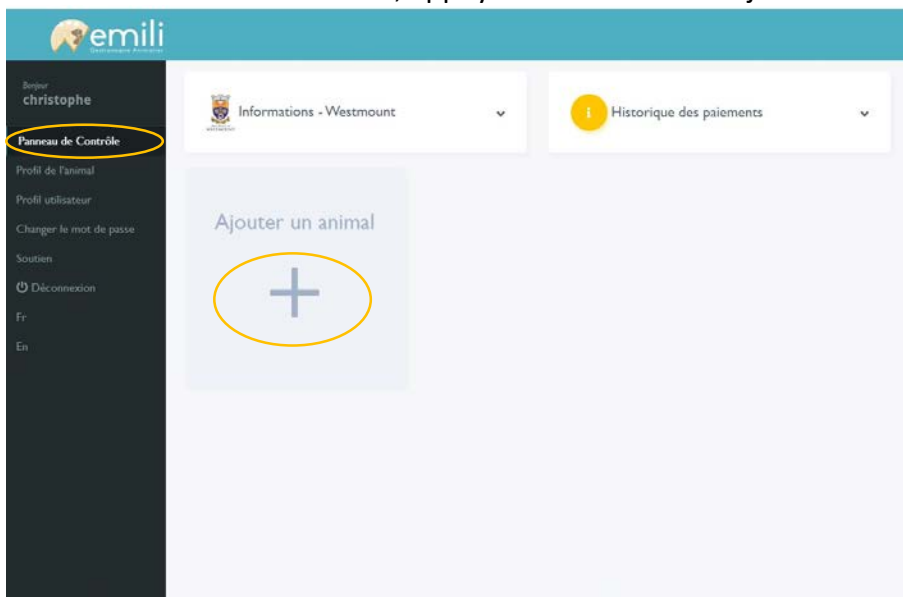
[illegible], appuyez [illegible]

emili
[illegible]

Bonjour
christophe

Panneau de Contrôle
Profil de l'animal
Profil utilisateur
Changer le mot de passe
Soutien
Déconnexion
Fr
En

Informations - Westmount

Historique des paiements

Ajouter un animal
+